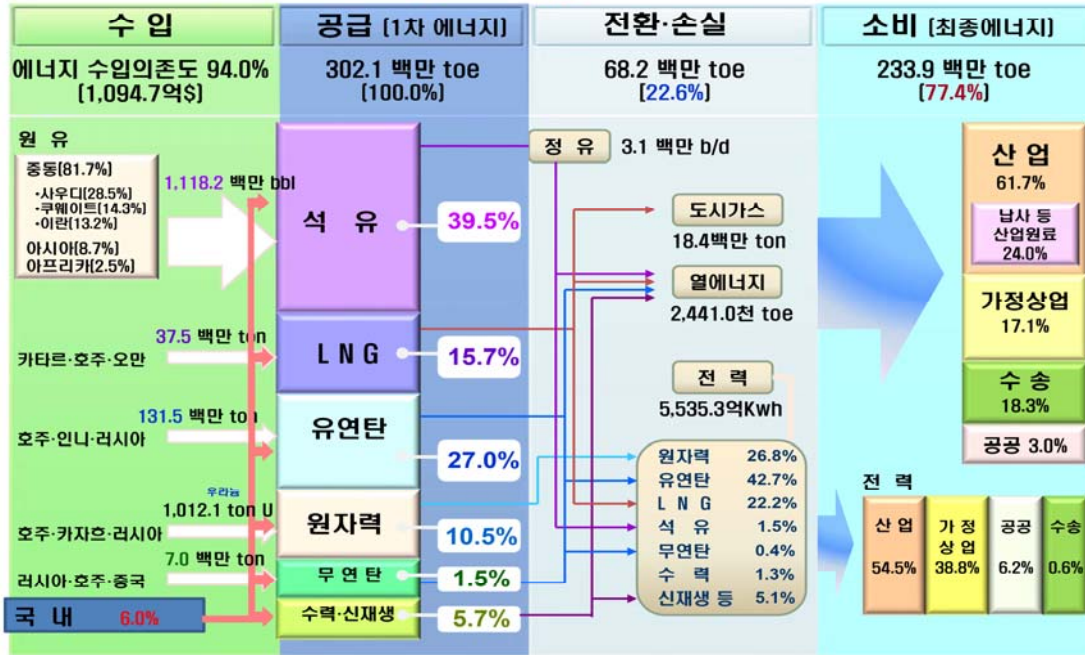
수 입

에너지 수입의존도 94.0%
(1,094.7억$)

공급 (1차 에너지)

302.1 백만 toe
(100.0%)

전환·손실

68.2 백만 toe
(22.6%)

소비 (최종에너지)

233.9 백만 toe
(77.4%)

원 유

중동(81.7%)
·사우디(28.5%)
·쿠웨이트(14.3%)
·이란(13.2%)
아시아(8.7%)
아프리카(2.5%)

1,118.2 백만 bbl

석 유

39.5%

정 유

3.1 백만 b/d

도시가스

18.4백만 ton

열에너지

2,441.0천 toe

37.5 백만 ton

카타르·호주·오만

L N G

15.7%

131.5 백만 ton

호주·인니·러시아

유연탄

27.0%

전 력

5,535.3억Kwh

우라늄

1,012.1 ton U

호주·카자흐·러시아

원자력

10.5%

7.0 백만 ton

러시아·호주·중국

무 연 탄

1.5%

국 내 6.0%

수력·신재생

5.7%

| 원자력 | 26.8% |
|---|---|
| 유연탄 | 42.7% |
| L N G | 22.2% |
| 석 유 | 1.5% |
| 무연탄 | 0.4% |
| 수 력 | 1.3% |
| 신재생 등 | 5.1% |

산 업
61.7%

납사 등
산업원료
24.0%

가정상업
17.1%

수 송
18.3%

공공 3.0%

전 력

| 산 업 | 가 정 상 업 | 공공 | 수송 |
|---|---|---|---|
| 54.5% | 38.8% | 6.2% | 0.6% |